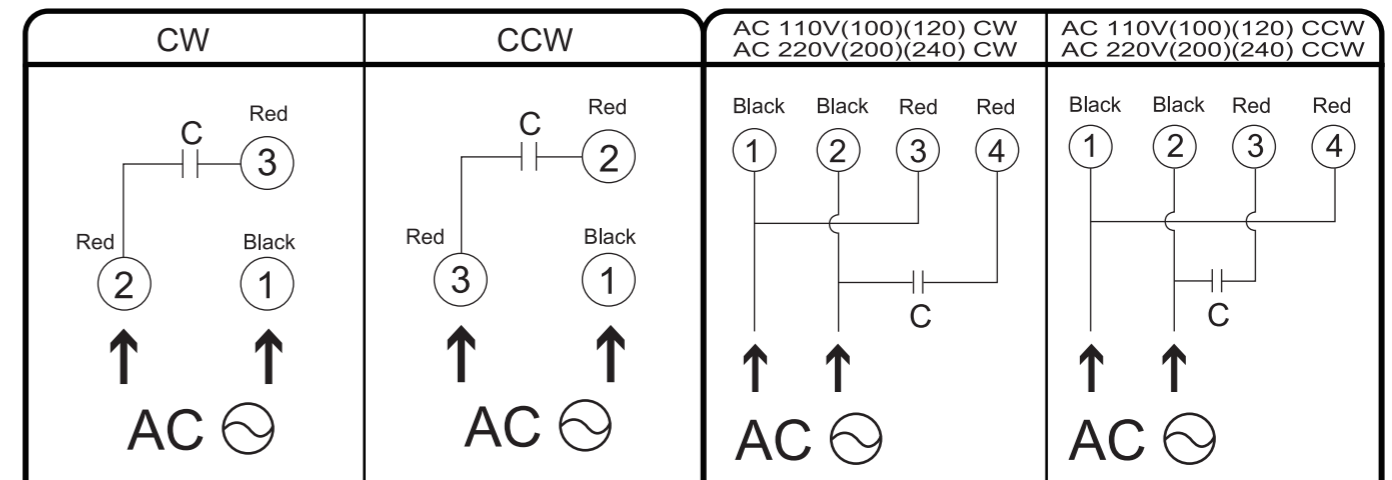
| CW | CCW | AC 110V(100)(120) CW AC 220V(200)(240) CW | AC 110V(100)(120) CCW AC 220V(200)(240) CCW |
|---|---|---|---|
| C Red 3 Red 2 Black 1 AC | C Red 2 Red 3 Black 1 AC | Black Black Red Red 1 2 3 4 C AC | Black Black Red Red 1 2 3 4 C AC |